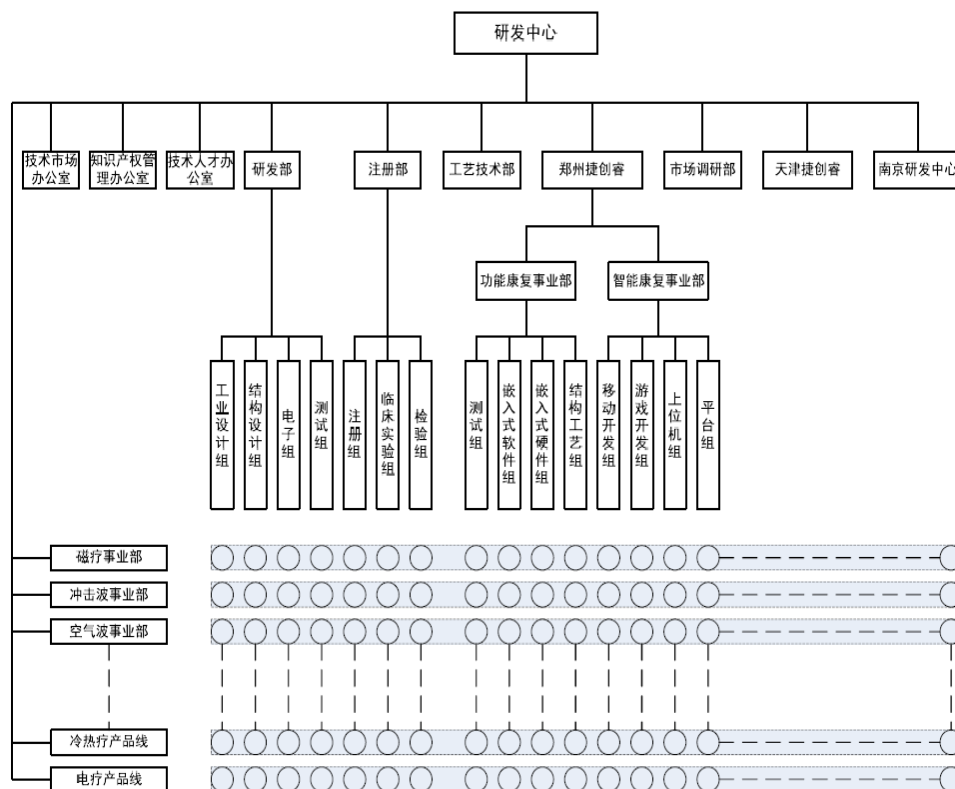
研发中心

技术市场办公室

知识产权管理办公室

技术人才办公室

研发部

注册部

工艺技术部

郑州捷创睿

市场调研部

天津捷创睿

南京研发中心

功能康复事业部

智能康复事业部

工业设计组

结构设计组

电子组

测试组

注册组

临床实验组

检验组

测试组

嵌入式软件组

嵌入式硬件组

结构工艺组

移动开发组

游戏开发组

上位机组

平台组

磁疗事业部

冲击波事业部

空气波事业部

冷热疗产品线

电疗产品线